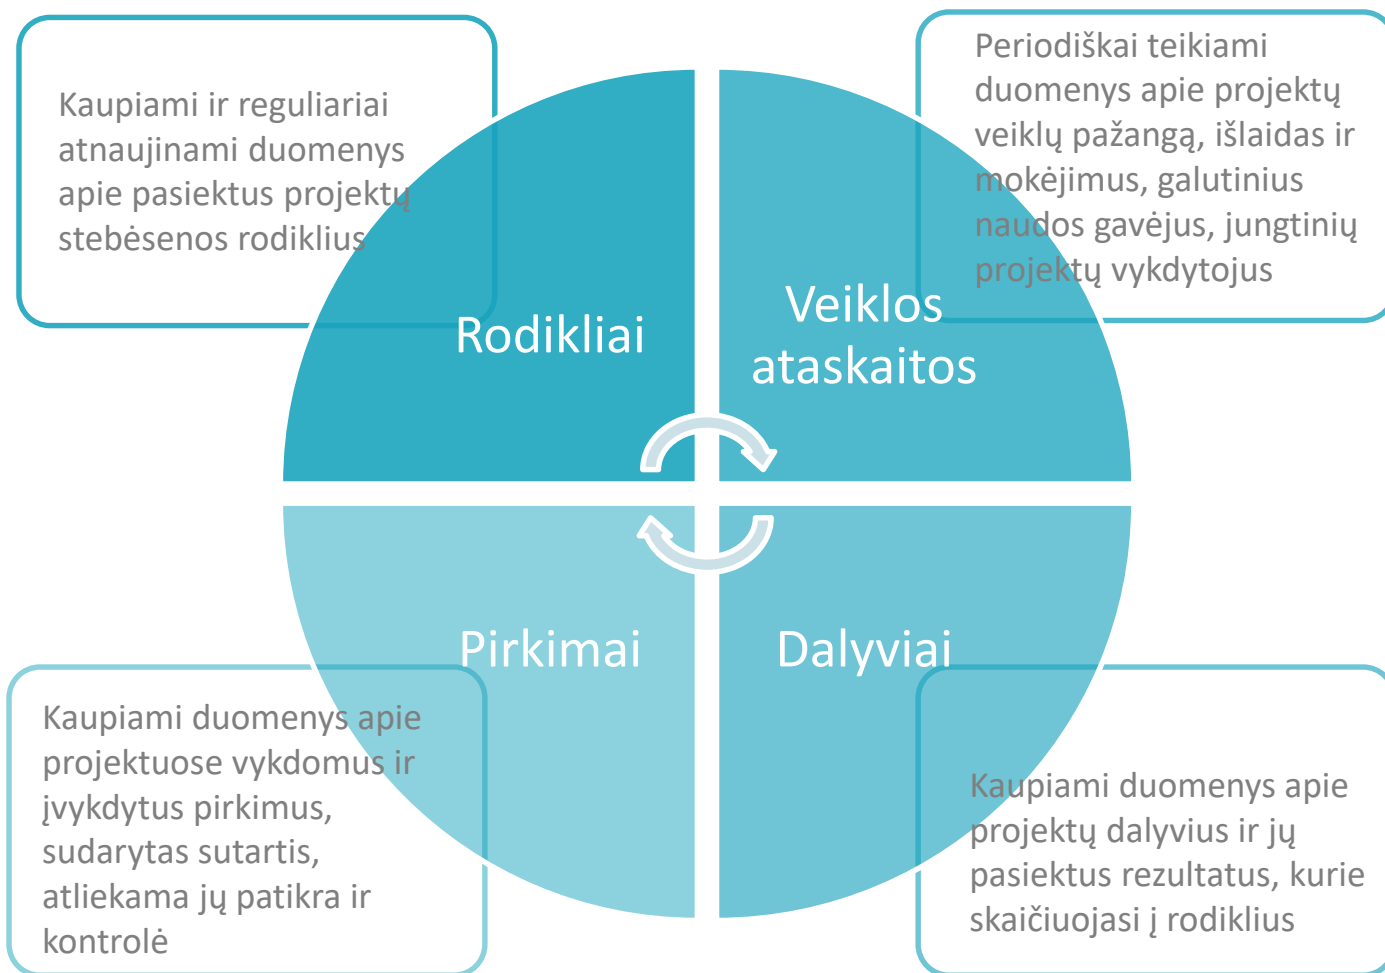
Kaupiami ir reguliariai atnaujinami duomenys apie pasiektus projektų stebėsenos rodiklius

Periodiškai teikiami duomenys apie projektų veiklų pažangą, išlaidas ir mokėjimus, galutinius naudos gavėjus, jungtinių projektų vykdytojus

Rodikliai

Veiklos ataskaitos

Pirkimai

Dalyviai

Kaupiami duomenys apie projektuose vykdomus ir įvykdytus pirkimus, sudarytas sutartis, atliekama jų patikra ir kontrolė

Kaupiami duomenys apie projektų dalyvius ir jų pasiektus rezultatus, kurie skaičiuojasi į rodiklius